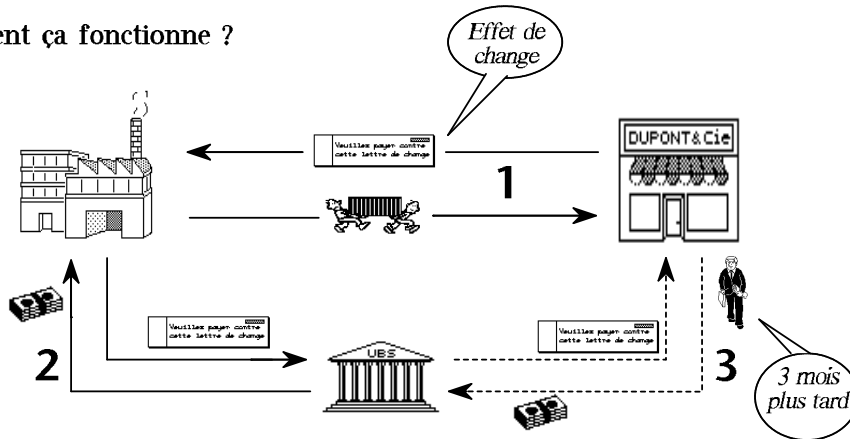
ent ça fonctionne ?

Effet de change

Veuillez payer contre cette lettre de change

DUPONT&Cie

1

Veuillez payer contre cette lettre de change

UBS

Veuillez payer contre cette lettre de change

2

3

3 mois plus tard